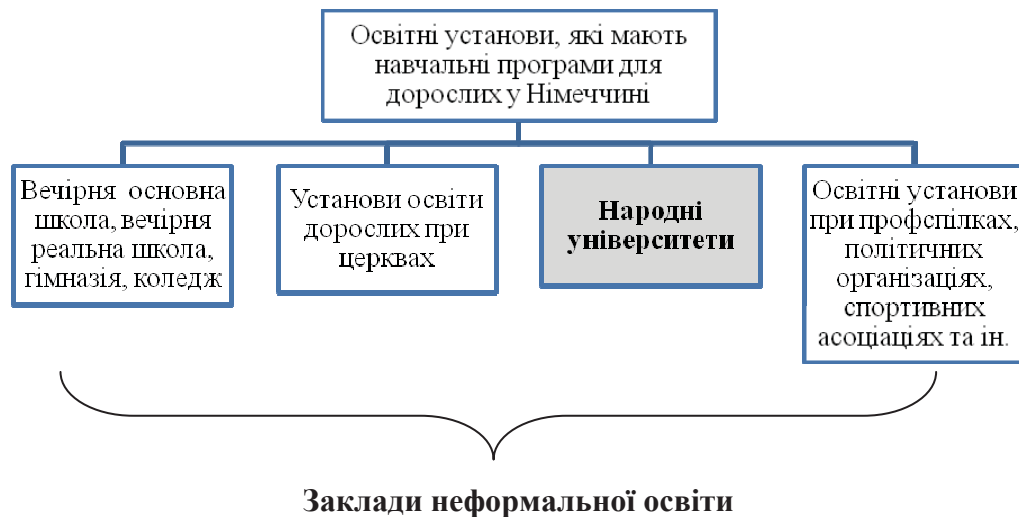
Освітні установи, які мають навчальні програми для дорослих у Німеччині

Вечірня основна школа, вечірня реальна школа, гімназія, коледж

Установи освіти дорослих при церквах

Народні університети

Освітні установи при профспілках, політичних організаціях, спортивних асоціаціях та ін.

Заклади неформальної освіти